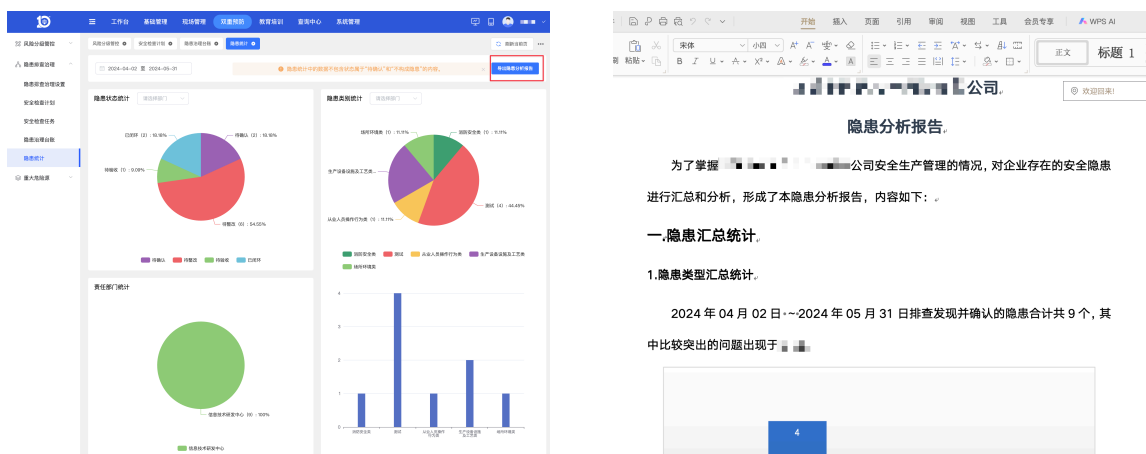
工作台 基础管理 现场管理 双重预防 教育培训 查询中心 系统管理

风险分级管控
隐患排查治理
隐患排查治理设置
安全检查计划
安全检查任务
隐患治理台账
隐患统计
重大危险源

风险分级管控 安全检查计划 隐患治理台账 隐患统计

2024-04-02 至 2024-05-31

隐患统计中的数据不包含状态属于"待确认"和"不包括隐患"的内容。

导出隐患分析报告

隐患状态统计 请选择部门

已闭环（2）：16.16%
待确认（2）：16.16%
待验收（1）：9.09%
待整改（6）：54.55%

待确认 待整改 待验收 已闭环

隐患类别统计 请选择部门

现场环境类（1）：11.11%
消防安全类（1）：11.11%
生产设备设施及工艺类
从业人员操作行为类（1）：11.11%
其他（4）：44.45%

消防安全类 其他 从业人员操作行为类 生产设备设施及工艺类 现场环境类

责任部门统计

信息技术研发中心（9）：100%

信息技术研发中心

4
3
2
1
0
消防安全类 其他 从业人员操作行为类 生产设备设施及工艺类 现场环境类

开始 插入 页面 引用 审阅 视图 工具 会员专享 WPS AI

宋体 小四 正文 标题 1

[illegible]公司

隐患分析报告

为了掌握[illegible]公司安全生产管理的情况，对企业存在的安全隐患进行汇总和分析，形成了本隐患分析报告，内容如下：

一.隐患汇总统计

1.隐患类型汇总统计

2024 年 04 月 02 日~2024 年 05 月 31 日排查发现并确认的隐患合计共 9 个，其中比较突出的问题出现于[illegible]

4